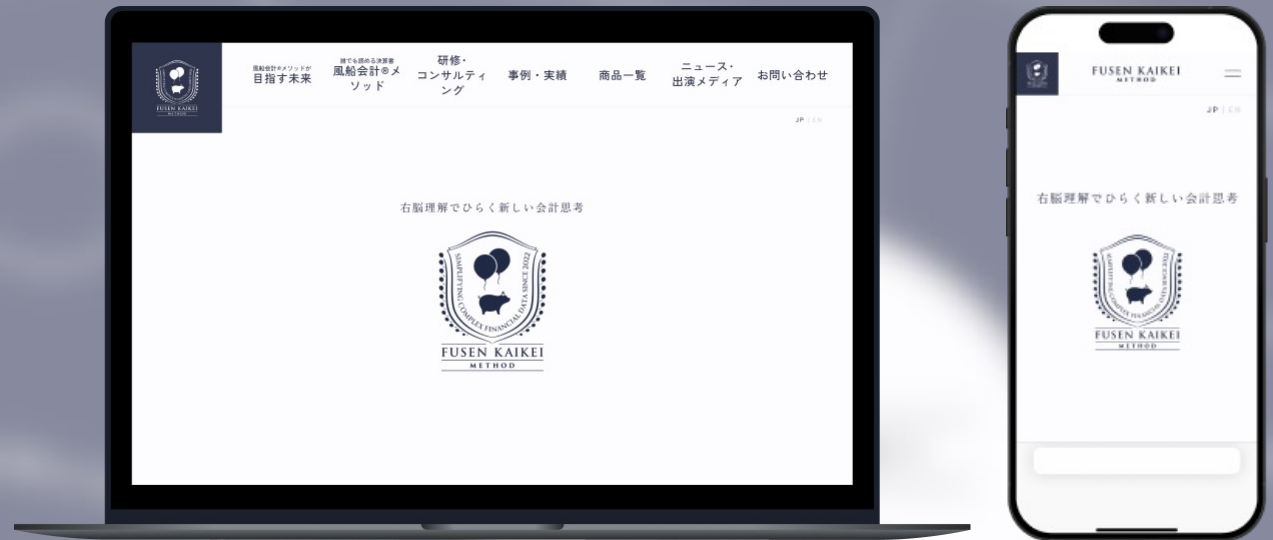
FUSEN KAIKEI METHOD

風船会計®メソッドが
目指す未来

誰でも読める決算書
風船会計®メソッド

研修・コンサルティング

事例・実績

商品一覧

ニュース・出演メディア

お問い合わせ

JP | EN

右脳理解でひらく新しい会計思考

SIMPLIFYING COMPLEX FINANCIAL DATA SINCE 2022

FUSEN KAIKEI
METHOD

FUSEN KAIKEI
METHOD

JP | EN

右脳理解でひらく新しい会計思考

SIMPLIFYING COMPLEX FINANCIAL DATA SINCE 2022

FUSEN KAIKEI
METHOD